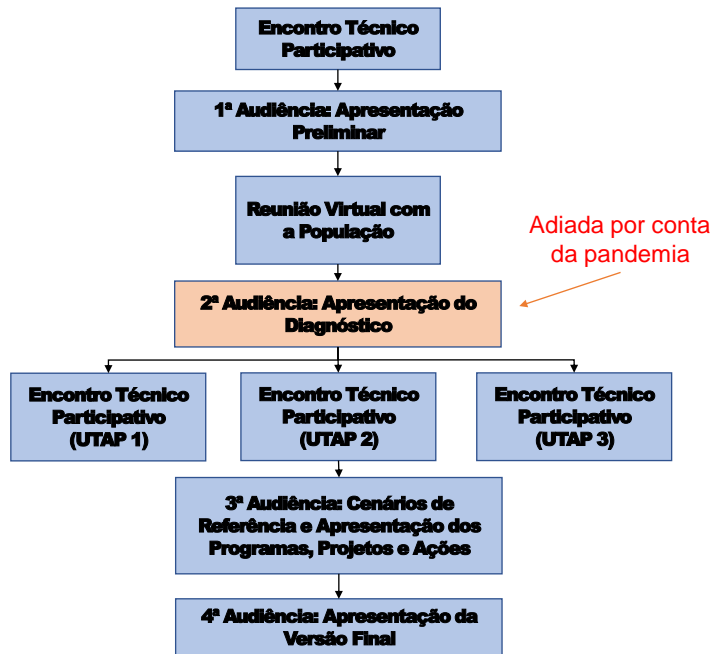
Encontro Técnico Participativo

1ª Audiência: Apresentação Preliminar

Reunião Virtual com a População

Adiada por conta da pandemia

2ª Audiência: Apresentação do Diagnóstico

Encontro Técnico Participativo (UTAP 1)

Encontro Técnico Participativo (UTAP 2)

Encontro Técnico Participativo (UTAP 3)

3ª Audiência: Cenários de Referência e Apresentação dos Programas, Projetos e Ações

4ª Audiência: Apresentação da Versão Final